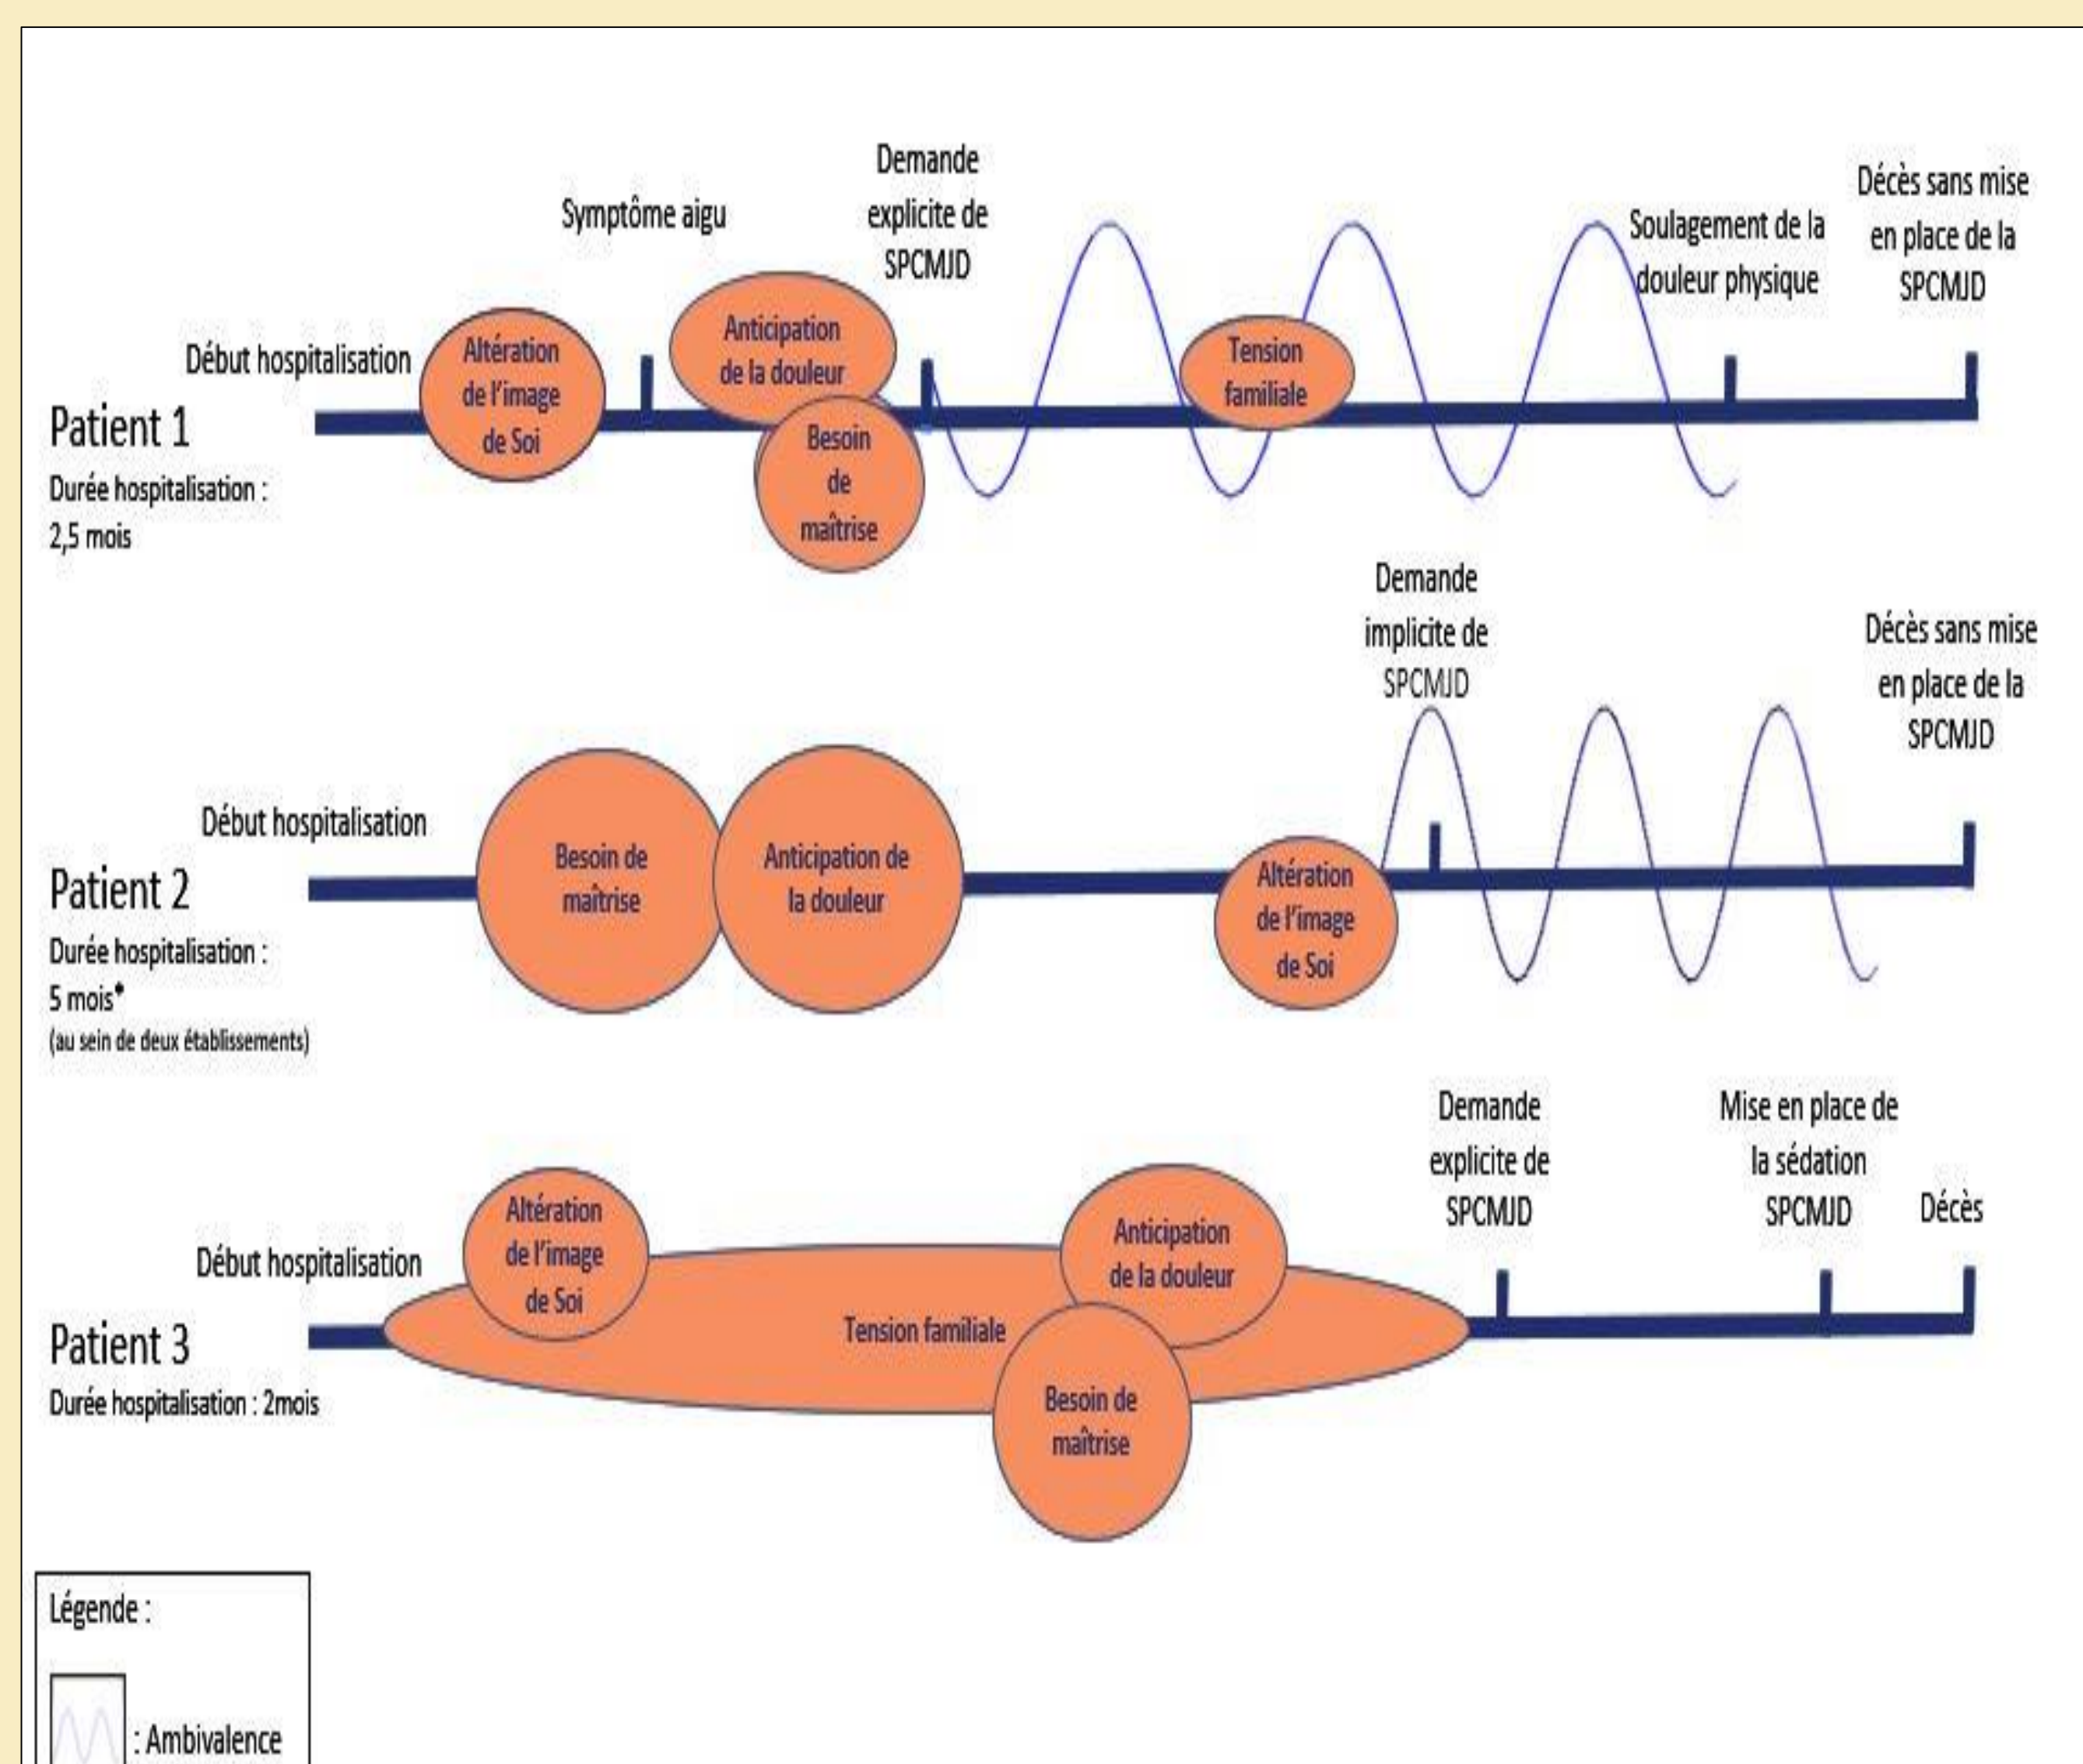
Patient 1
Durée hospitalisation : 2,5 mois

Début hospitalisation
Altération de l'image de Soi
Symptôme aigu
Anticipation de la douleur
Besoin de maîtrise
Demande explicite de SPCMJD
Tension familiale
Soulagement de la douleur physique
Décès sans mise en place de la SPCMJD

Patient 2
Durée hospitalisation : 5 mois*
(au sein de deux établissements)

Début hospitalisation
Besoin de maîtrise
Anticipation de la douleur
Altération de l'image de Soi
Demande implicite de SPCMJD
Décès sans mise en place de la SPCMJD

Patient 3
Durée hospitalisation : 2mois

Début hospitalisation
Altération de l'image de Soi
Tension familiale
Anticipation de la douleur
Besoin de maîtrise
Demande explicite de SPCMJD
Mise en place de la sédation SPCMJD
Décès

Légende :
: Ambivalence